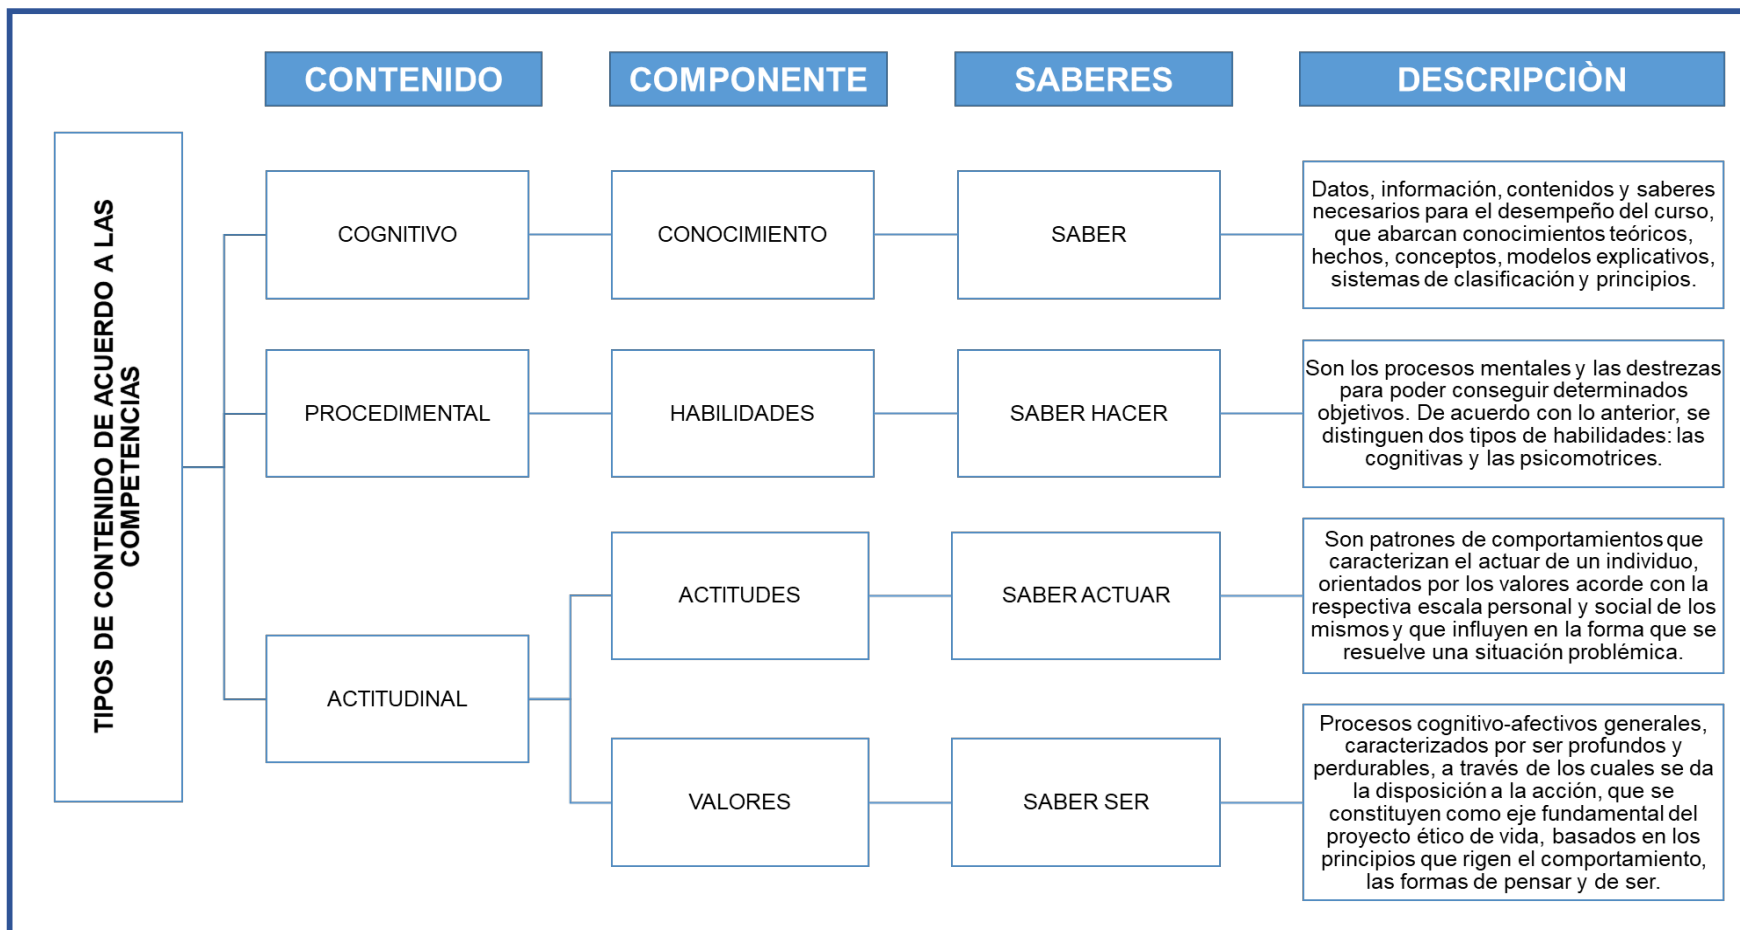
CONTENIDO

COMPONENTE

SABERES

DESCRIPCIÒN

TIPOS DE CONTENIDO DE ACUERDO A LAS COMPETENCIAS

COGNITIVO

CONOCIMIENTO

SABER

Datos, información, contenidos y saberes necesarios para el desempeño del curso, que abarcan conocimientos teóricos, hechos, conceptos, modelos explicativos, sistemas de clasificación y principios.

PROCEDIMENTAL

HABILIDADES

SABER HACER

Son los procesos mentales y las destrezas para poder conseguir determinados objetivos. De acuerdo con lo anterior, se distinguen dos tipos de habilidades: las cognitivas y las psicomotrices.

ACTITUDINAL

ACTITUDES

SABER ACTUAR

Son patrones de comportamientos que caracterizan el actuar de un individuo, orientados por los valores acorde con la respectiva escala personal y social de los mismos y que influyen en la forma que se resuelve una situación problémica.

VALORES

SABER SER

Procesos cognitivo-afectivos generales, caracterizados por ser profundos y perdurables, a través de los cuales se da la disposición a la acción, que se constituyen como eje fundamental del proyecto ético de vida, basados en los principios que rigen el comportamiento, las formas de pensar y de ser.